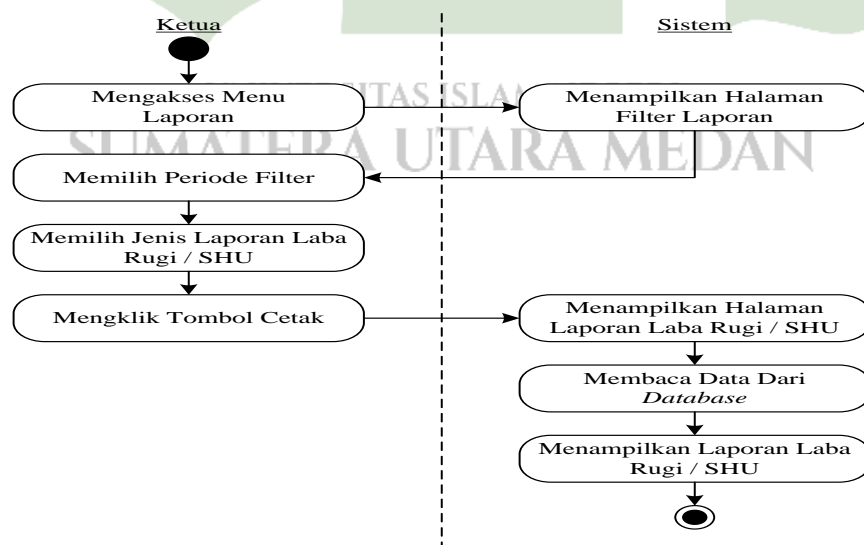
Ketua

Sistem

Mengakses Menu Laporan

Menampilkan Halaman Filter Laporan

Memilih Periode Filter

Memilih Jenis Laporan Laba Rugi / SHU

Mengklik Tombol Cetak

Menampilkan Halaman Laporan Laba Rugi / SHU

Membaca Data Dari *Database*

Menampilkan Laporan Laba Rugi / SHU

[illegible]ITAS ISLA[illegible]
SUMATERA UTARA MEDAN